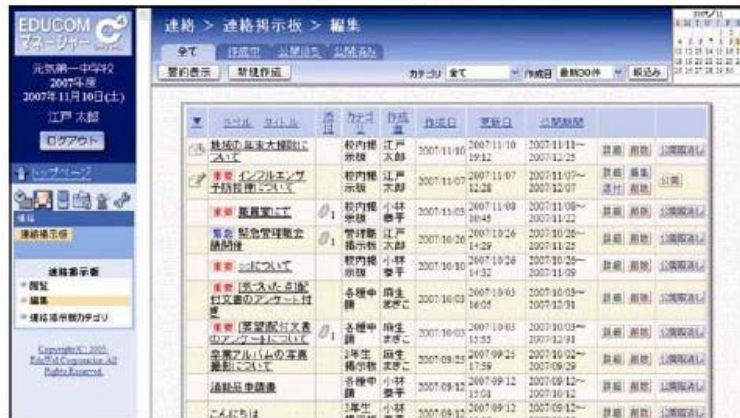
EDUCOM マネージャー

元気第一中学校
2007年度
2007年11月10日(土)
江戸 太郎
ログアウト

トップページ

連絡
連絡掲示板

連絡掲示板
・閲覧
・編集
・連絡掲示板カテゴリ

Copyright(C) 2005 EduCom Corporation All Rights Reserved.

連絡 > 連絡掲示板 > 編集

全て | 作成中 | 公開待ち | 公開済み

要約表示 | 新規作成

カテゴリ 全て | 作成日 最新30件 | 絞込み

| | ラベル タイトル | 添付 | カテゴリ | 作成者 | 作成日 | 更新日 | 公開期間 | | | |
|---|---|---|---|---|---|---|---|---|---|---|
| | 地域の年末大掃除について | | 校内掲示板 | 江戸太郎 | 2007/11/10 | 2007/11/10 19:12 | 2007/11/11~2007/12/25 | 詳細 | 削除 | 公開取消し |
| | 重要 インフルエンザ予防接種について | | 校内掲示板 | 江戸太郎 | 2007/11/07 | 2007/11/07 12:28 | 2007/11/07~2007/12/07 | 詳細 送付 | 編集 削除 | 公開 |
| | 重要 駐輪場にて | | 校内掲示板 | 小林泰子 | 2007/11/05 | 2007/11/08 10:45 | 2007/11/08~2007/11/22 | 詳細 | 削除 | 公開取消し |
| | 緊急 緊急管理職会議開催 | 1 | 管理職掲示板 | 江戸太郎 | 2007/10/26 | 2007/10/26 14:29 | 2007/10/26~2007/11/25 | 詳細 | 削除 | 公開取消し |
| | 重要 ○○について | | 校内掲示板 | 小林泰子 | 2007/10/10 | 2007/10/26 14:32 | 2007/10/26~2007/11/09 | 詳細 | 削除 | 公開取消し |
| | 重要 [完了いたしました]配付文書のアンケート付き | | 各種申請 | 麻生まさこ | 2007/10/03 | 2007/10/03 16:05 | 2007/10/03~2007/12/31 | 詳細 | 削除 | 公開取消し |
| | 重要 [要望]配付文書のアンケートについて | 1 | 各種申請 | 麻生まさこ | 2007/10/03 | 2007/10/03 15:55 | 2007/10/03~2007/12/31 | 詳細 | 削除 | 公開取消し |
| | 卒業アルバムの写真撮影について | | 3年生掲示板 | 麻生まさこ | 2007/09/25 | 2007/09/25 17:59 | 2007/10/02~2007/10/09 | 詳細 | 削除 | 公開取消し |
| | 活動日申請表 | | 各種申請 | 小林泰子 | 2007/09/12 | 2007/09/12 15:01 | 2007/09/12~2007/10/12 | 詳細 | 削除 | 公開取消し |
| | こんにちは | | 1年生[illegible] | 小林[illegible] | 2007/09/12 | 2007/09/12 | 2007/09/12~ | 詳細 | 削除 | 公開取消し |